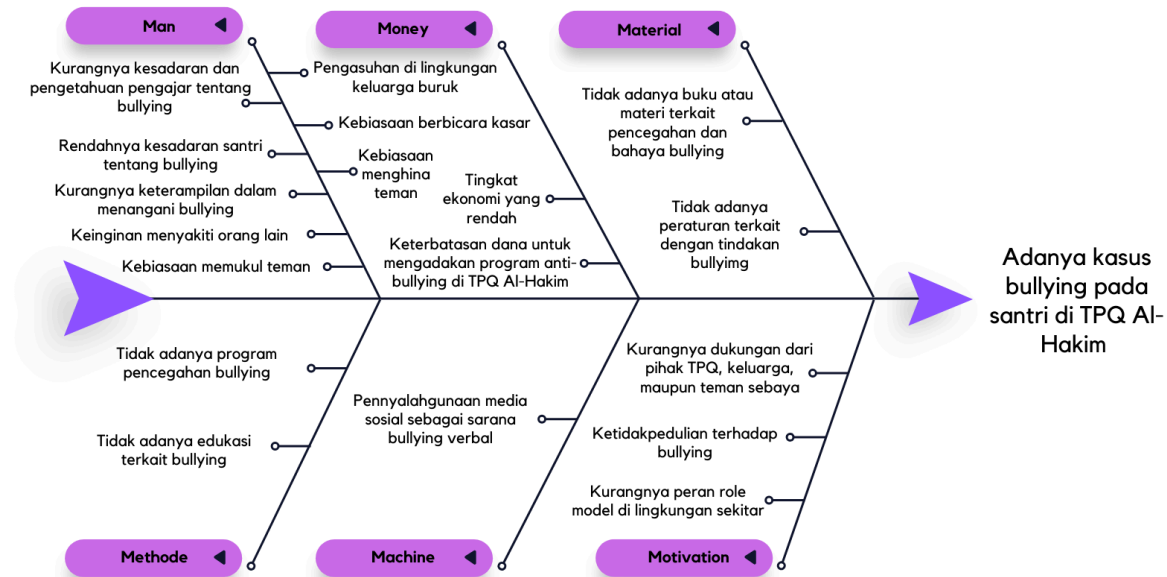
Man

Money

Material

Kurangnya kesadaran dan pengetahuan pengajar tentang bullying

Pengasuhan di lingkungan keluarga buruk

Kebiasaan berbicara kasar

Rendahnya kesadaran santri tentang bullying

Kebiasaan menghina teman

Kurangnya keterampilan dalam menangani bullying

Keinginan menyakiti orang lain

Kebiasaan memukul teman

Tingkat ekonomi yang rendah

Keterbatasan dana untuk mengadakan program anti-bullying di TPQ Al-Hakim

Tidak adanya buku atau materi terkait pencegahan dan bahaya bullying

Tidak adanya peraturan terkait dengan tindakan bullyimg

Adanya kasus bullying pada santri di TPQ Al-Hakim

Tidak adanya program pencegahan bullying

Tidak adanya edukasi terkait bullying

Pennyalahgunaan media sosial sebagai sarana bullying verbal

Kurangnya dukungan dari pihak TPQ, keluarga, maupun teman sebaya

Ketidakpedulian terhadap bullying

Kurangnya peran role model di lingkungan sekitar

Methode

Machine

Motivation